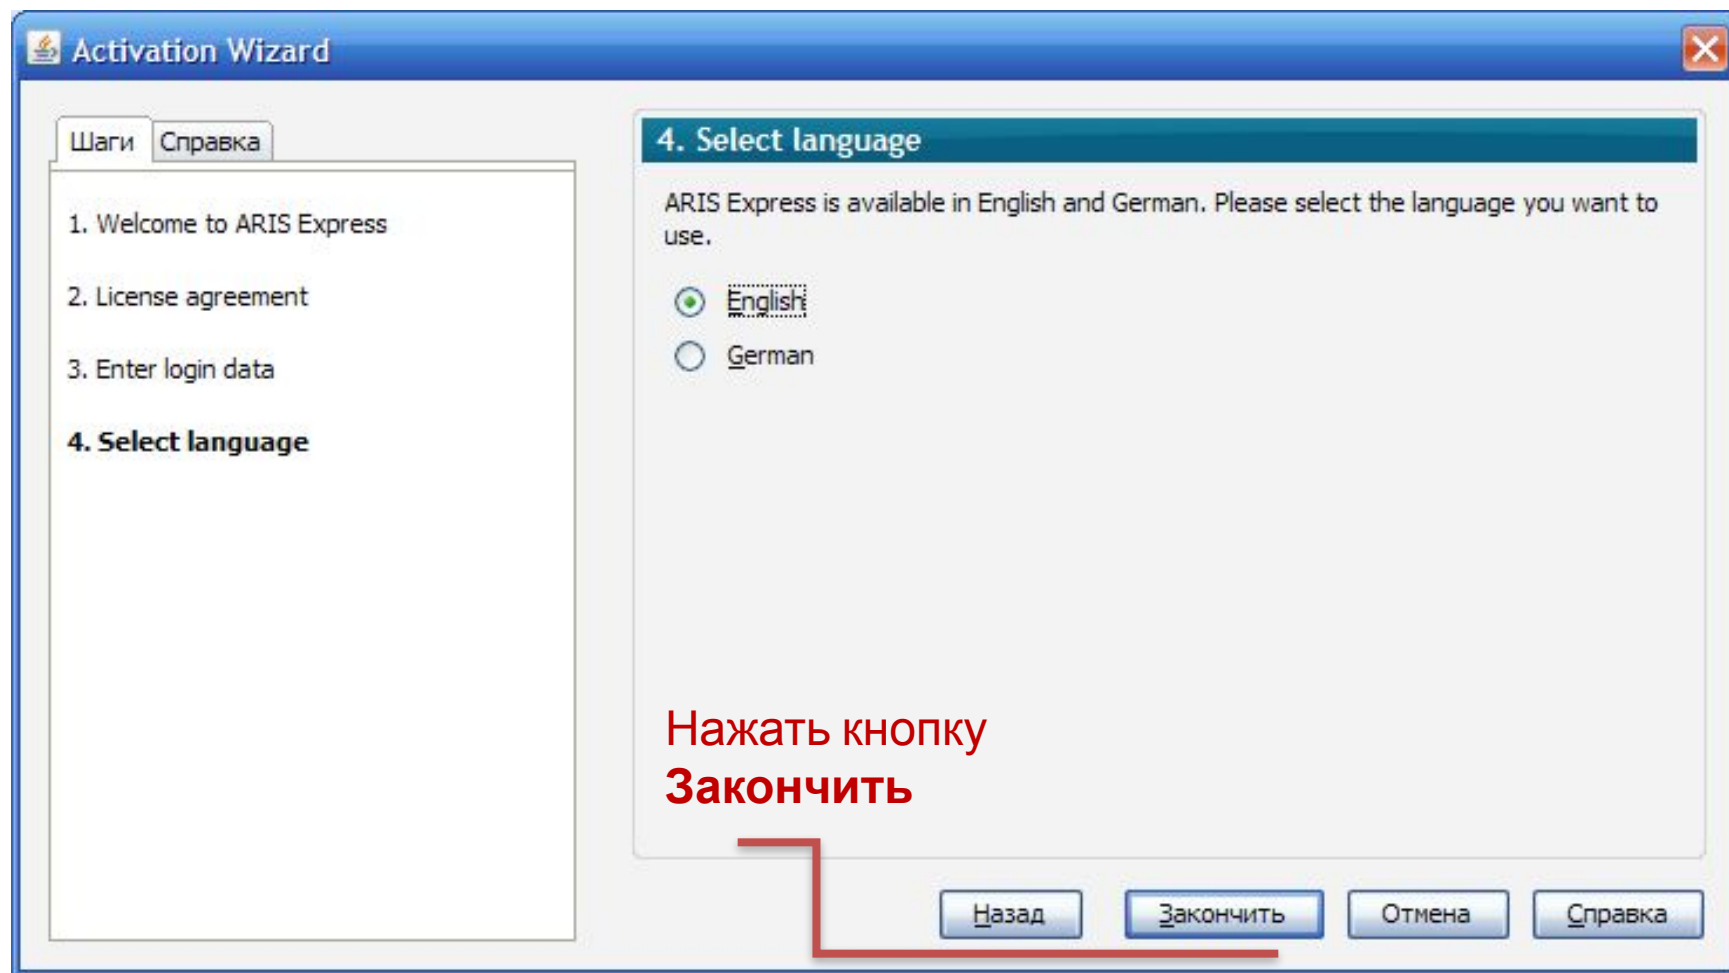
Activation Wizard

Шаги | Справка

1. Welcome to ARIS Express

2. License agreement

3. Enter login data

4. Select language

4. Select language

ARIS Express is available in English and German. Please select the language you want to use.

English

German

Нажать кнопку
**Закончить**

Назад | Закончить | Отмена | Справка